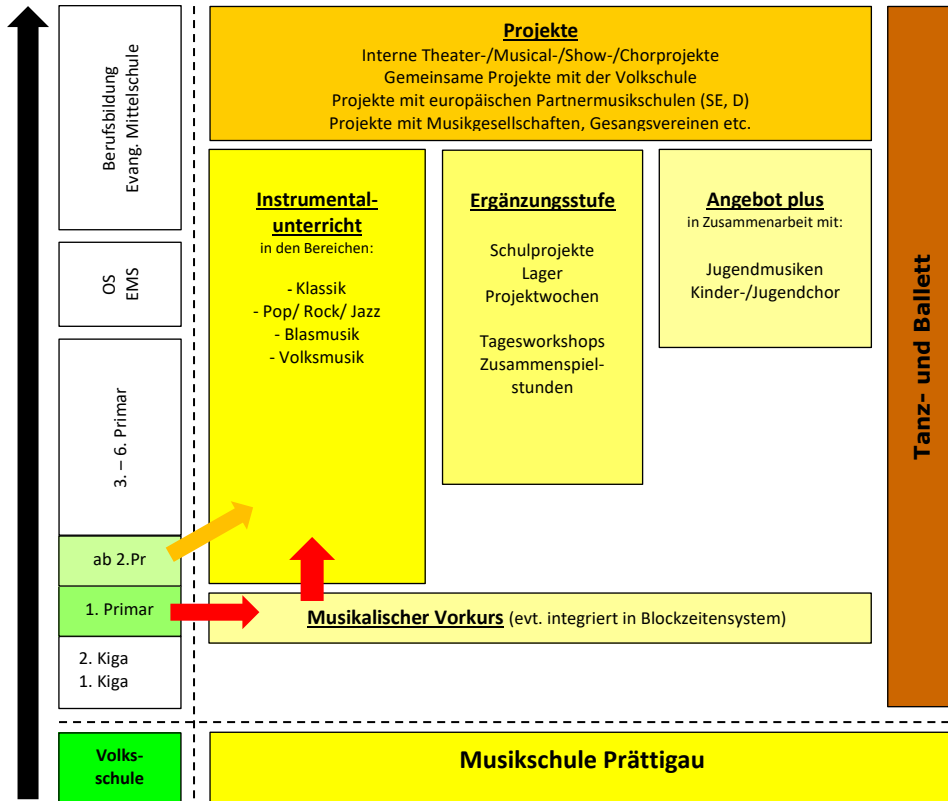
Berufsbildung
Evang. Mittelschule

OS
EMS

3. – 6. Primar

ab 2.Pr

1. Primar

2. Kiga
1. Kiga

Volksschule

Projekte
Interne Theater-/Musical-/Show-/Chorprojekte
Gemeinsame Projekte mit der Volkschule
Projekte mit europäischen Partnermusikschulen (SE, D)
Projekte mit Musikgesellschaften, Gesangsvereinen etc.

Instrumentalunterricht
in den Bereichen:

- Klassik
- Pop/ Rock/ Jazz
- Blasmusik
- Volksmusik

Ergänzungsstufe

Schulprojekte
Lager
Projektwochen

Tagesworkshops
Zusammenspielstunden

Angebot plus
in Zusammenarbeit mit:

Jugendmusiken
Kinder-/Jugendchor

Tanz- und Ballett

Musikalischer Vorkurs (evt. integriert in Blockzeitensystem)

Musikschule Prättigau